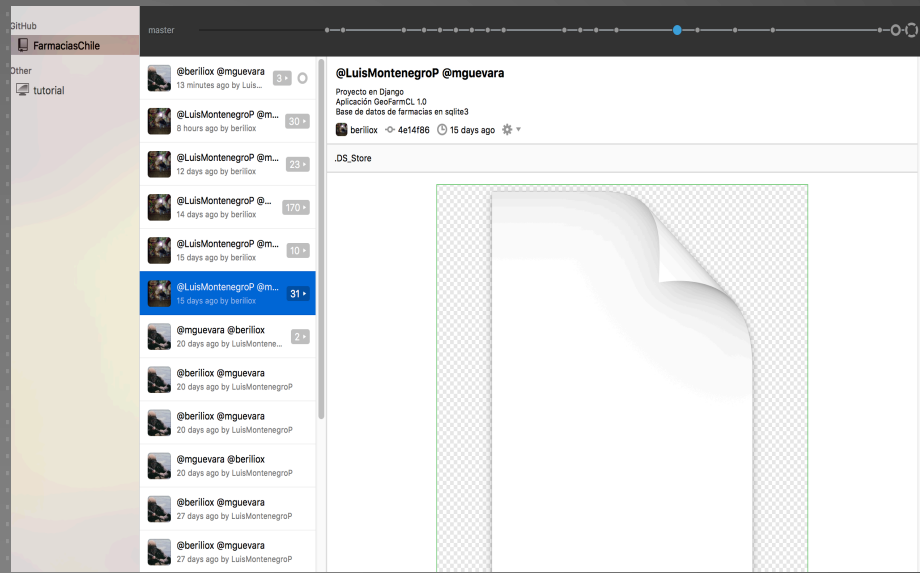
GitHub
FarmaciasChile
Other
tutorial

master

@beriliox @mguevara
13 minutes ago by Luis...
3

@LuisMontenegroP @m...
8 hours ago by beriliox
30

@LuisMontenegroP @m...
12 days ago by beriliox
23

@LuisMontenegroP @...
14 days ago by beriliox
170

@LuisMontenegroP @m...
15 days ago by beriliox
10

@LuisMontenegroP @m...
15 days ago by beriliox
31

@mguevara @beriliox
20 days ago by LuisMontene...
2

@beriliox @mguevara
20 days ago by LuisMontenegroP

@beriliox @mguevara
20 days ago by LuisMontenegroP

@mguevara @beriliox
20 days ago by LuisMontenegroP

@beriliox @mguevara
27 days ago by LuisMontenegroP

@beriliox @mguevara
27 days ago by LuisMontenegroP

@LuisMontenegroP @mguevara

Proyecto en Django
Aplicación GeoFarmCL 1.0
Base de datos de farmacias en sqlite3

beriliox 4e14f86 15 days ago

.DS_Store